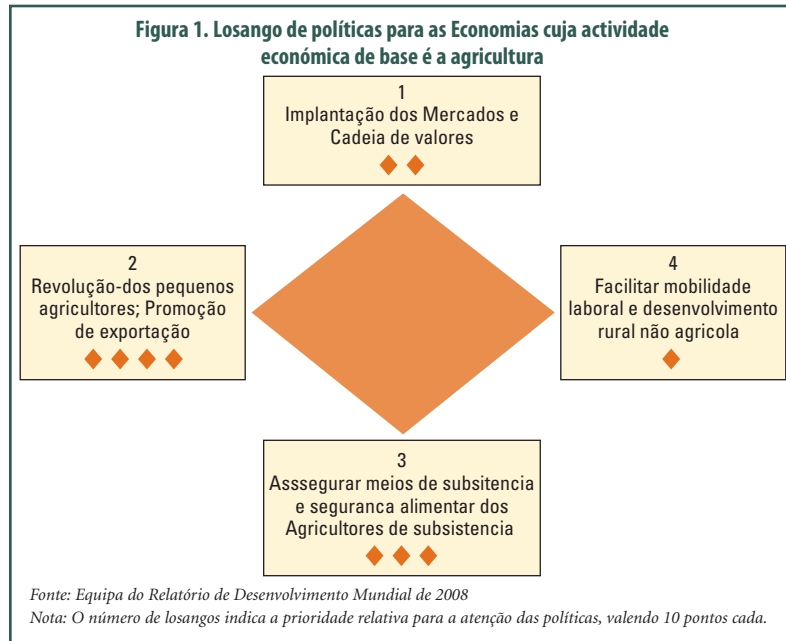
Figura 1. Losango de políticas para as Economias cuja actividade económica de base é a agricultura

1
Implantação dos Mercados e Cadeia de valores
◆◆

2
Revolução-dos pequenos agricultores; Promoção de exportação
◆◆◆◆

4
Facilitar mobilidade laboral e desenvolvimento rural não agricola
◆

3
Asssegurar meios de subsitencia e seguranca alimentar dos Agricultores de subsistencia
◆◆◆

Fonte: Equipa do Relatório de Desenvolvimento Mundial de 2008
Nota: O número de losangos indica a prioridade relativa para a atenção das políticas, valendo 10 pontos cada.